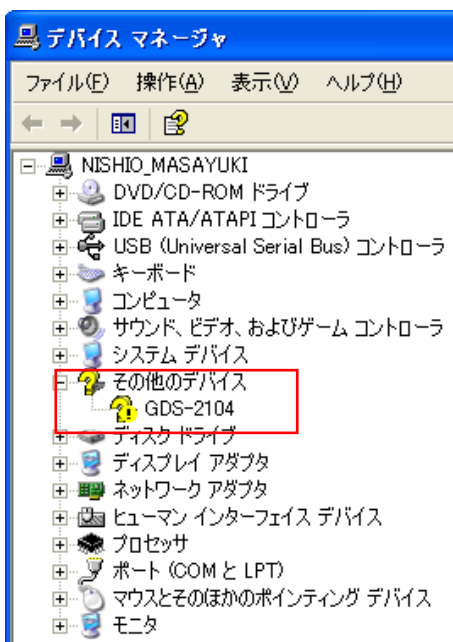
デバイス マネージャ

ファイル(F) 操作(A) 表示(V) ヘルプ(H)

NISHIO_MASAYUKI
DVD/CD-ROM ドライブ
IDE ATA/ATAPI コントローラ
USB (Universal Serial Bus) コントローラ
キーボード
コンピュータ
サウンド、ビデオ、およびゲーム コントローラ
システム デバイス
その他のデバイス
GDS-2104
ディスク ドライブ
ディスプレイ アダプタ
ネットワーク アダプタ
ヒューマン インターフェイス デバイス
プロセッサ
ポート (COM と LPT)
マウスとそのほかのポインティング デバイス
モニタ